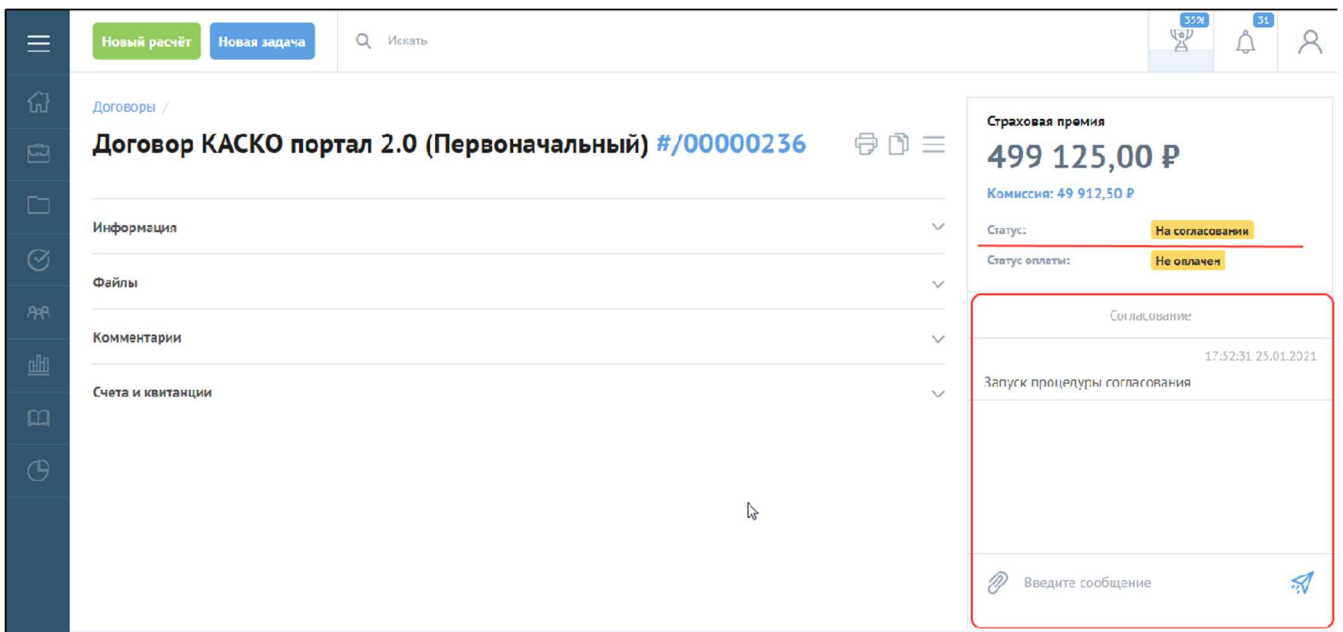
Новый расчёт Новая задача Искать

35% 31

Договоры /

Договор КАСКО портал 2.0 (Первоначальный) #/00000236

Информация

Файлы

Комментарии

Счета и квитанции

Страховая премия

499 125,00 ₽

Комиссия: 49 912,50 ₽

Статус: На согласовании

Статус оплаты: Не оплачен

Согласование

17:52:31 25.01.2021

Запуск процедуры согласования

Введите сообщение